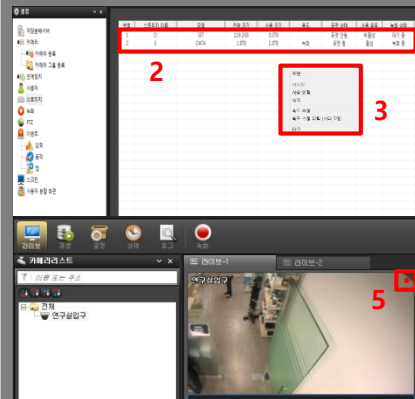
환경

저장용레서버
카메라
카메라 등록
카메라 그룹 등록
관제장치
사용자
스케쥴러
녹화
PTZ
이벤트
입력
출력
알림
스크린
사용자 설정 화면

| 번호 | 스토리지 이름 | 유형 | 전체 크기 | 사용 크기 | 용도 | 운영 상태 | 사용 유무 | 녹화 상태 |
|---|---|---|---|---|---|---|---|---|
| 1 | D: | SET | 119.2GB | 0.0TB | | 운영 안됨 | 비활성 | 대기 중 |
| 2 | E: | DATA | 1.8TB | 1.8TB | 녹화 | 운영 됨 | 활성 | 녹화 중 |

2

무엇
새 다운
사용 안함
삭제
속성 표시
녹화 가능 용량 확인 (파일 정렬)
닫기

3

라이브 재생 설정 상태 로그 녹화

카메라리스트
이름 또는 주소
전체
연구실입구

라이브-1 라이브-2

연구실입구

5